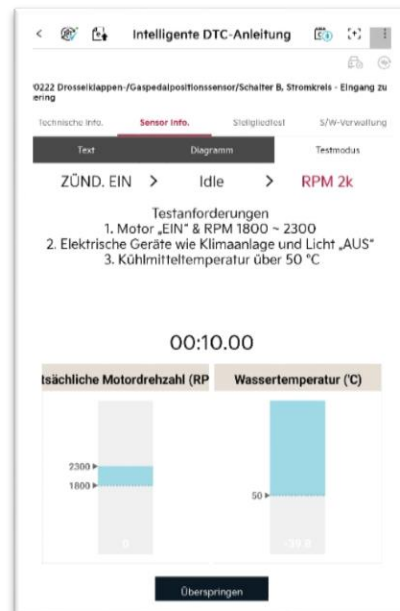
Intelligente DTC-Anleitung

0222 Drosselklappen-/Gaspedalpositionssensor/Schalter B, Stromkreis - Eingang zu ering

Technische Info. | Sensor Info. | Stellgliedtest | S/W-Verwaltung

Text | Diagramm | Testmodus

ZÜND. EIN > Idle > RPM 2k

Testanforderungen
1. Motor „EIN" & RPM 1800 ~ 2300
2. Elektrische Geräte wie Klimaanlage und Licht „AUS"
3. Kühlmitteltemperatur über 50 °C

00:10.00

tsächliche Motordrehzahl (RP

Wassertemperatur (°C)

2300
1800

50

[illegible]

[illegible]

Überspringen